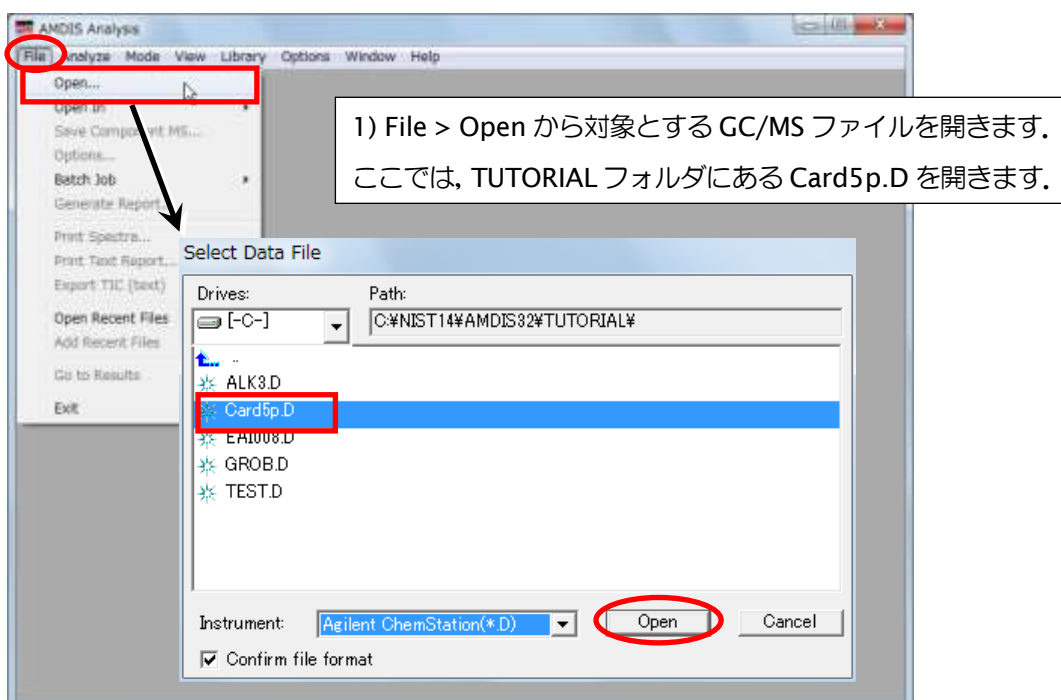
AMDIS Analysis

File Analyze Mode View Library Options Window Help

Open...
Open In
Save Compo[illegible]nt MS...
Options...
Batch Job
Generate Report
Print Spectra...
Print Text Report...
Export TIC (text)
Open Recent Files
Add Recent Files
Go to Results
Exit

1) File > Open から対象とする GC/MS ファイルを開きます.
ここでは, TUTORIAL フォルダにある Card5p.D を開きます.

Select Data File

Drives:
[-C-]

Path:
C:¥NIST14¥AMDIS32¥TUTORIAL¥

..
ALK3.D
Card5p.D
EA1008.D
GROB.D
TEST.D

Instrument: Agilent ChemStation(*.D)

Open
Cancel

Confirm file format